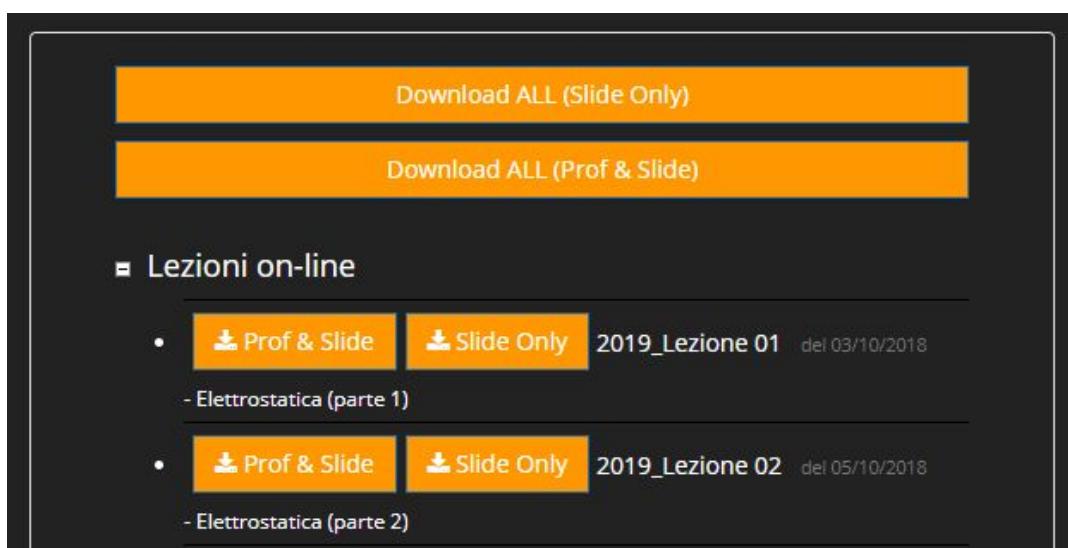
Download ALL (Slide Only)

Download ALL (Prof & Slide)

Lezioni on-line

- Prof & Slide Slide Only 2019_Lezione 01 del 03/10/2018

- Elettrostatica (parte 1)

- Prof & Slide Slide Only 2019_Lezione 02 del 05/10/2018

- Elettrostatica (parte 2)